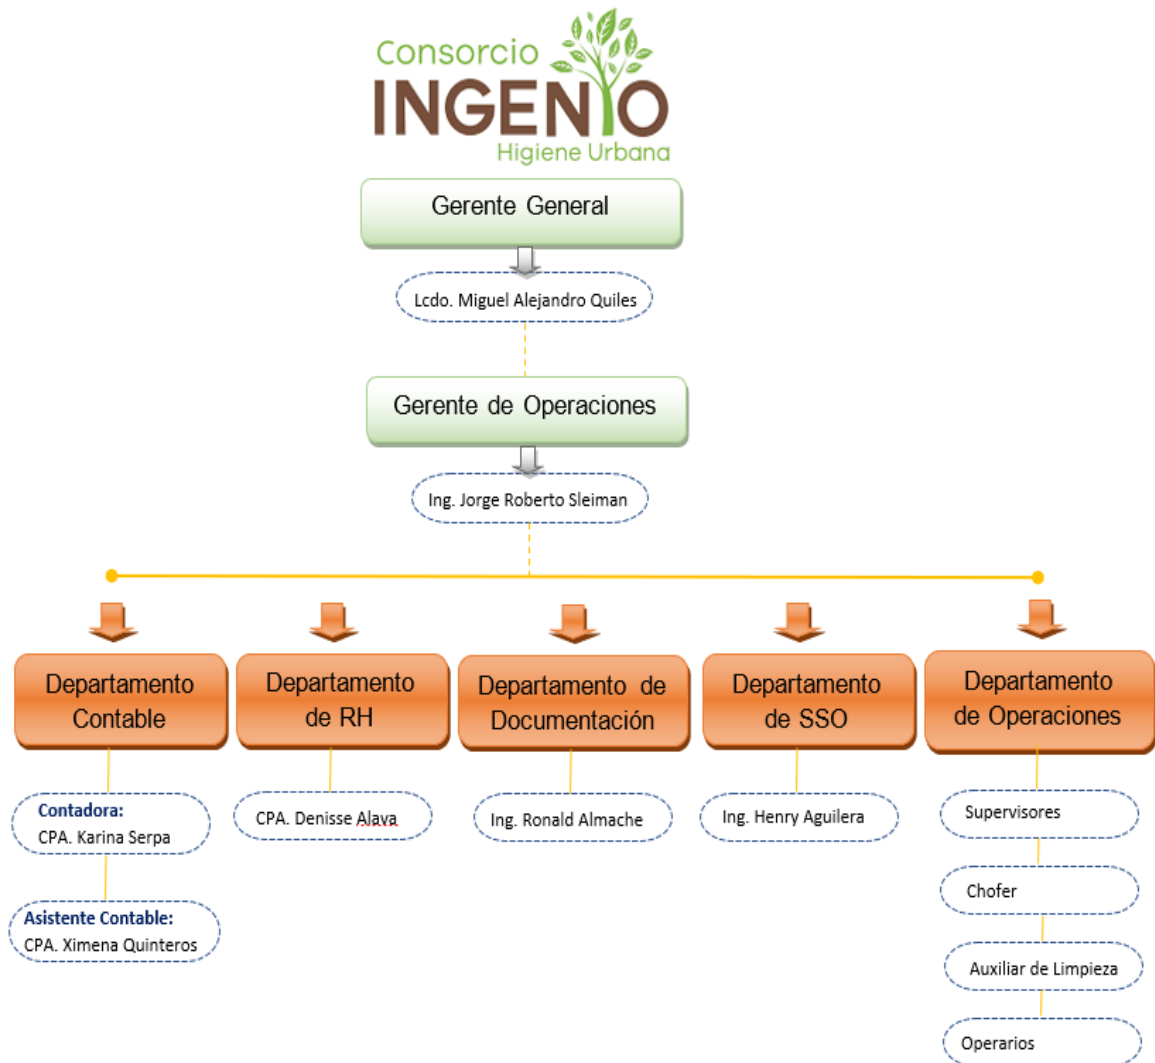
Consorcio INGENIO Higiene Urbana

Gerente General

Lcdo. Miguel Alejandro Quiles

Gerente de Operaciones

Ing. Jorge Roberto Sleiman

Departamento Contable

Contadora:
CPA. Karina Serpa

Asistente Contable:
CPA. Ximena Quinteros

Departamento de RH

CPA. Denisse Alava

Departamento de Documentación

Ing. Ronald Almache

Departamento de SSO

Ing. Henry Aguilera

Departamento de Operaciones

Supervisores

Chofer

Auxiliar de Limpieza

Operarios